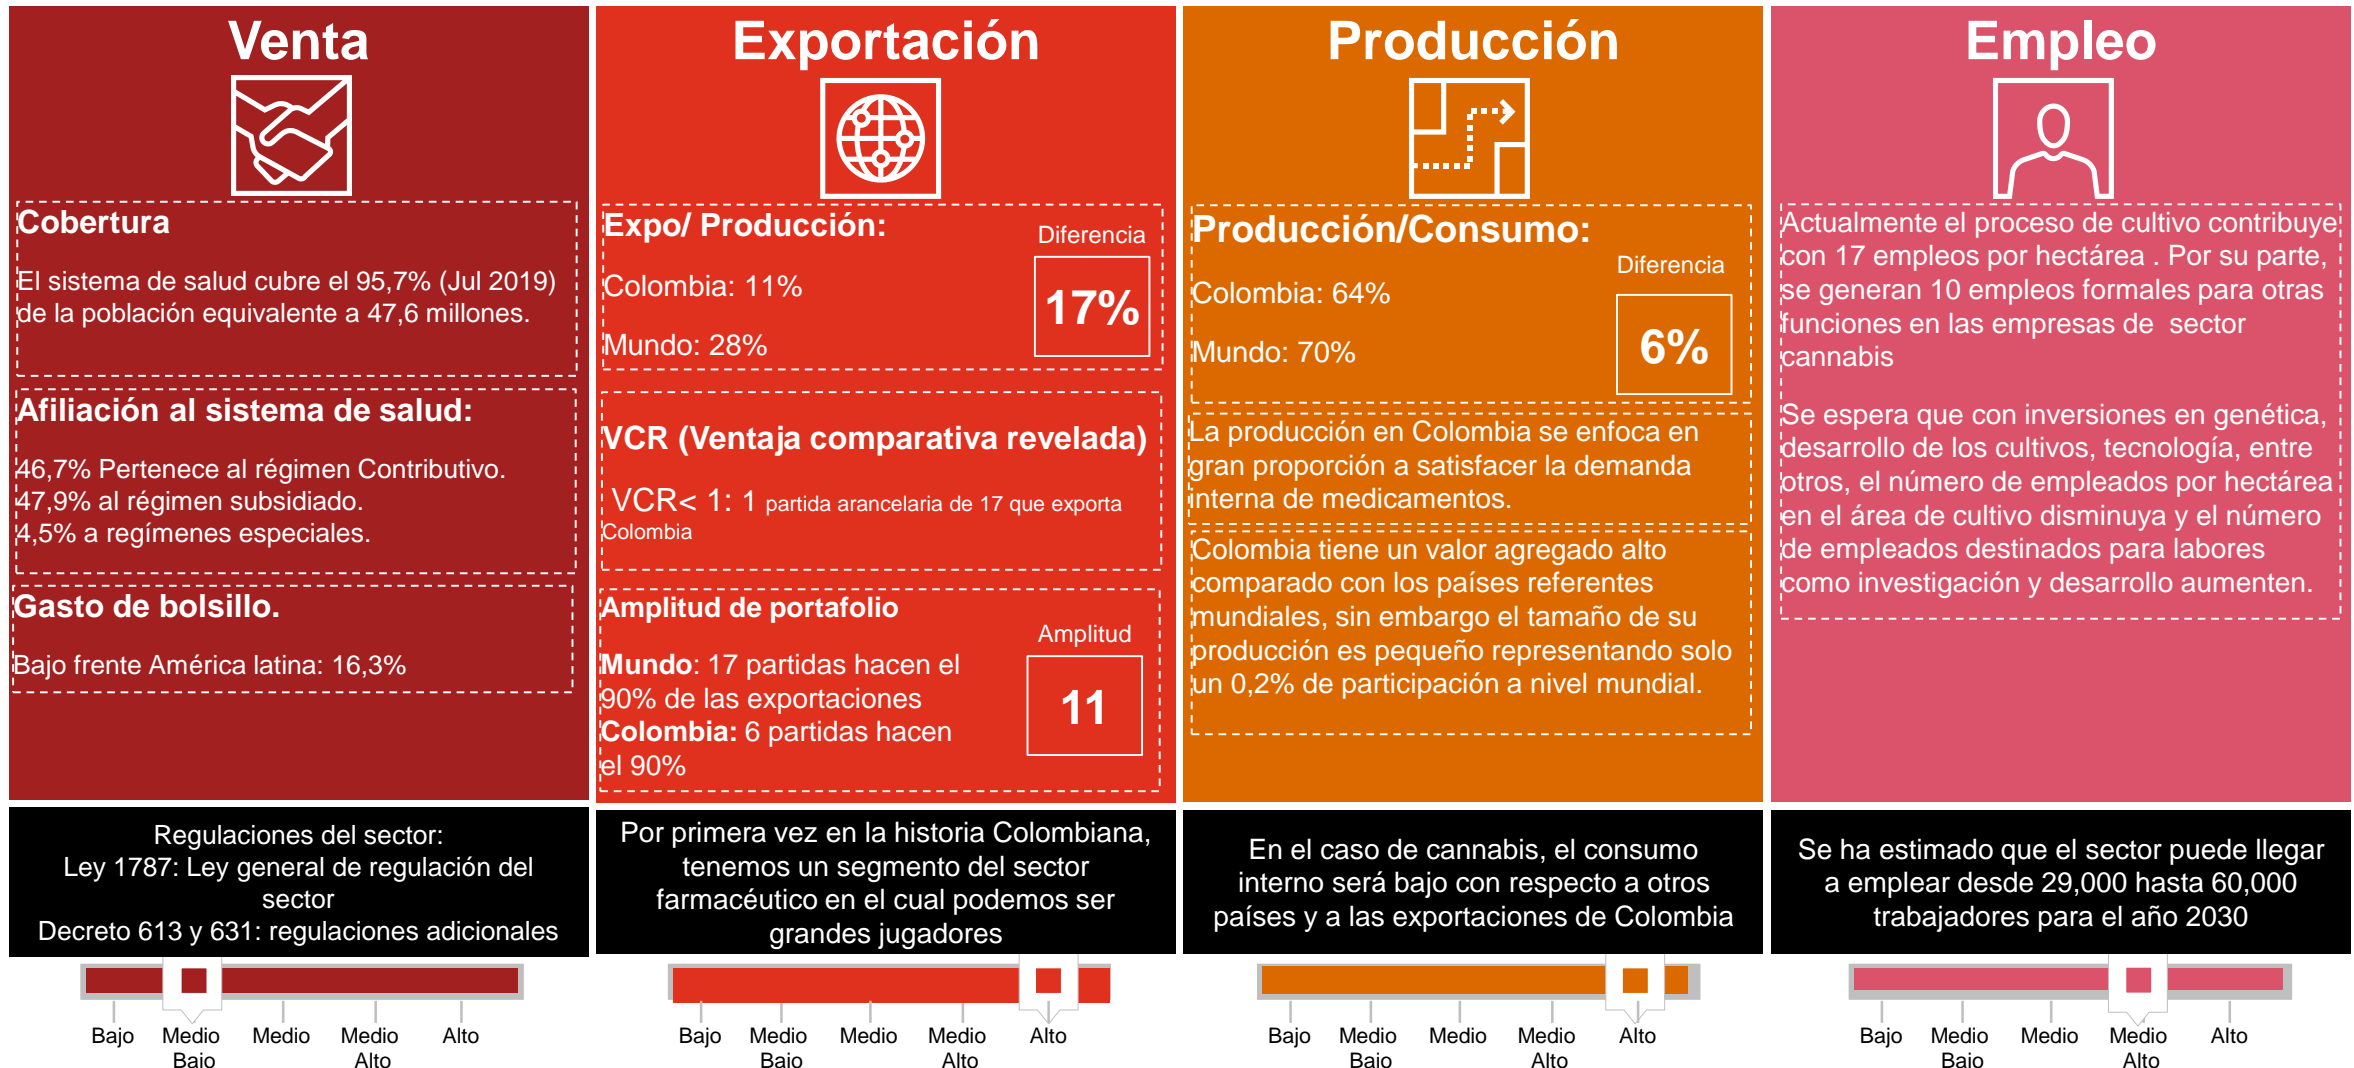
Venta

Cobertura

El sistema de salud cubre el 95,7% (Jul 2019) de la población equivalente a 47,6 millones.

Afiliación al sistema de salud:

46,7% Pertenece al régimen Contributivo.
47,9% al régimen subsidiado.
4,5% a regímenes especiales.

Gasto de bolsillo.

Bajo frente América latina: 16,3%

Regulaciones del sector:
Ley 1787: Ley general de regulación del sector
Decreto 613 y 631: regulaciones adicionales

Bajo | Medio Bajo | Medio | Medio Alto | Alto

Exportación

Expo/ Producción:

Diferencia

Colombia: 11%

Mundo: 28%

17%

VCR (Ventaja comparativa revelada)

VCR< 1: 1 partida arancelaria de 17 que exporta Colombia

Amplitud de portafolio

Amplitud

Mundo: 17 partidas hacen el 90% de las exportaciones
Colombia: 6 partidas hacen el 90%

11

Por primera vez en la historia Colombiana, tenemos un segmento del sector farmacéutico en el cual podemos ser grandes jugadores

Bajo | Medio Bajo | Medio | Medio Alto | Alto

Producción

Producción/Consumo:

Diferencia

Colombia: 64%

Mundo: 70%

6%

La producción en Colombia se enfoca en gran proporción a satisfacer la demanda interna de medicamentos.

Colombia tiene un valor agregado alto comparado con los países referentes mundiales, sin embargo el tamaño de su producción es pequeño representando solo un 0,2% de participación a nivel mundial.

En el caso de cannabis, el consumo interno será bajo con respecto a otros países y a las exportaciones de Colombia

Bajo | Medio Bajo | Medio | Medio Alto | Alto

Empleo

Actualmente el proceso de cultivo contribuye con 17 empleos por hectárea . Por su parte, se generan 10 empleos formales para otras funciones en las empresas de sector cannabis

Se espera que con inversiones en genética, desarrollo de los cultivos, tecnología, entre otros, el número de empleados por hectárea en el área de cultivo disminuya y el número de empleados destinados para labores como investigación y desarrollo aumenten.

Se ha estimado que el sector puede llegar a emplear desde 29,000 hasta 60,000 trabajadores para el año 2030

Bajo | Medio Bajo | Medio | Medio Alto | Alto